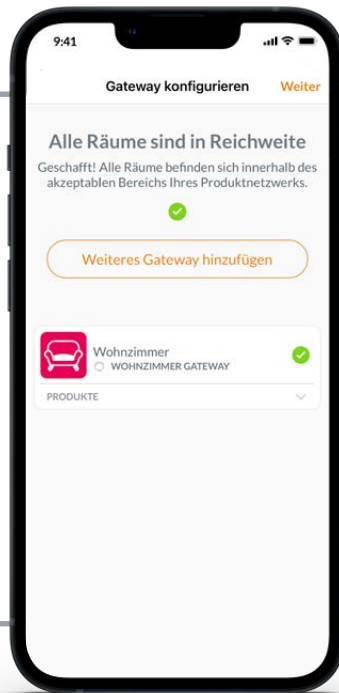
9:41

Gateway konfigurieren

Weiter

Alle Räume sind in Reichweite

Geschafft! Alle Räume befinden sich innerhalb des akzeptablen Bereichs Ihres Produktnetzwerks.

Weiteres Gateway hinzufügen

Wohnzimmer

WOHNZIMMER GATEWAY

PRODUKTE